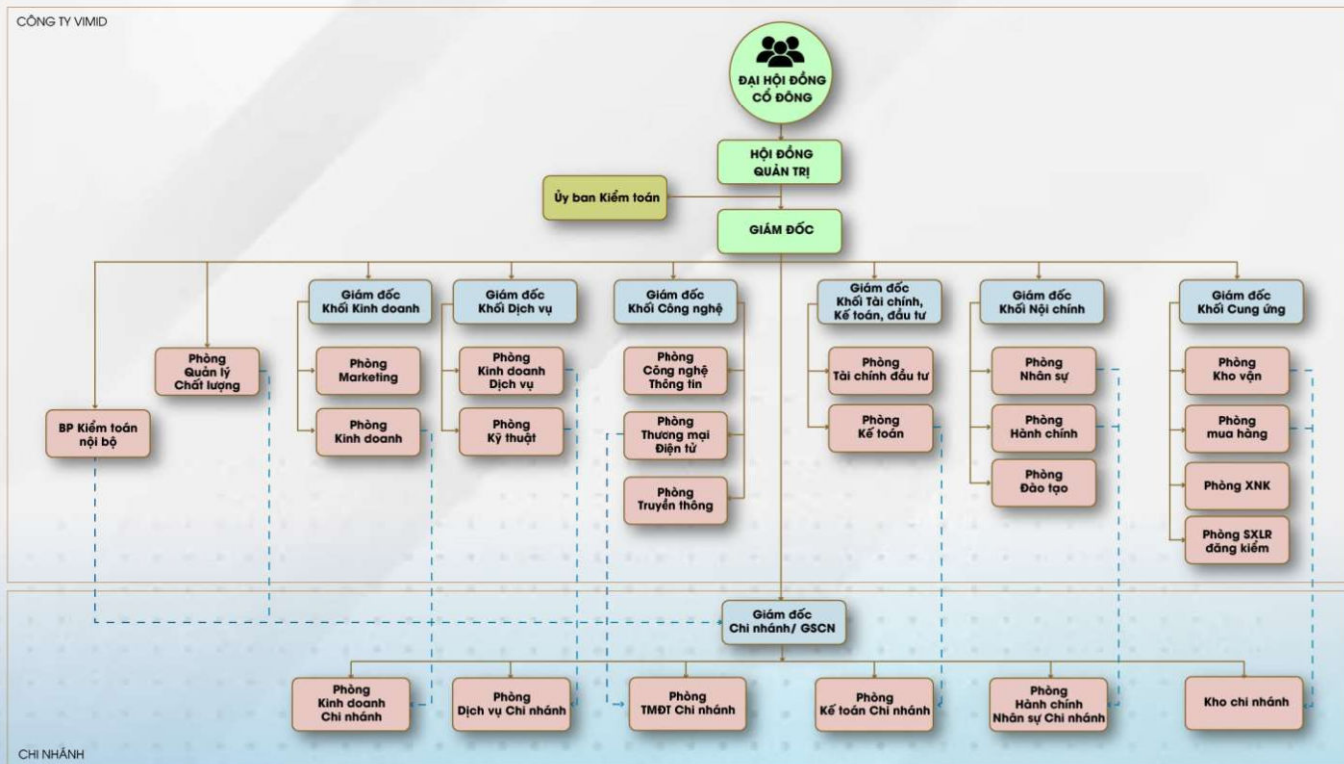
CÔNG TY VIMID

ĐẠI HỘI ĐỒNG CỔ ĐÔNG

HỘI ĐỒNG QUẢN TRỊ

Ủy ban Kiểm toán

GIÁM ĐỐC

BP Kiểm toán nội bộ

Phòng Quản lý Chất lượng

Giám đốc Khối Kinh doanh

Phòng Marketing

Phòng Kinh doanh

Giám đốc Khối Dịch vụ

Phòng Kinh doanh Dịch vụ

Phòng Kỹ thuật

Giám đốc Khối Công nghệ

Phòng Công nghệ Thông tin

Phòng Thương mại Điện tử

Phòng Truyền thông

Giám đốc Khối Tài chính, Kế toán, đầu tư

Phòng Tài chính đầu tư

Phòng Kế toán

Giám đốc Khối Nội chính

Phòng Nhân sự

Phòng Hành chính

Phòng Đào tạo

Giám đốc Khối Cung ứng

Phòng Kho vận

Phòng mua hàng

Phòng XNK

Phòng SXLR đăng kiểm

Giám đốc Chi nhánh/ GSCN

Phòng Kinh doanh Chi nhánh

Phòng Dịch vụ Chi nhánh

Phòng TMĐT Chi nhánh

Phòng Kế toán Chi nhánh

Phòng Hành chính Nhân sự Chi nhánh

Kho chi nhánh

CHI NHÁNH